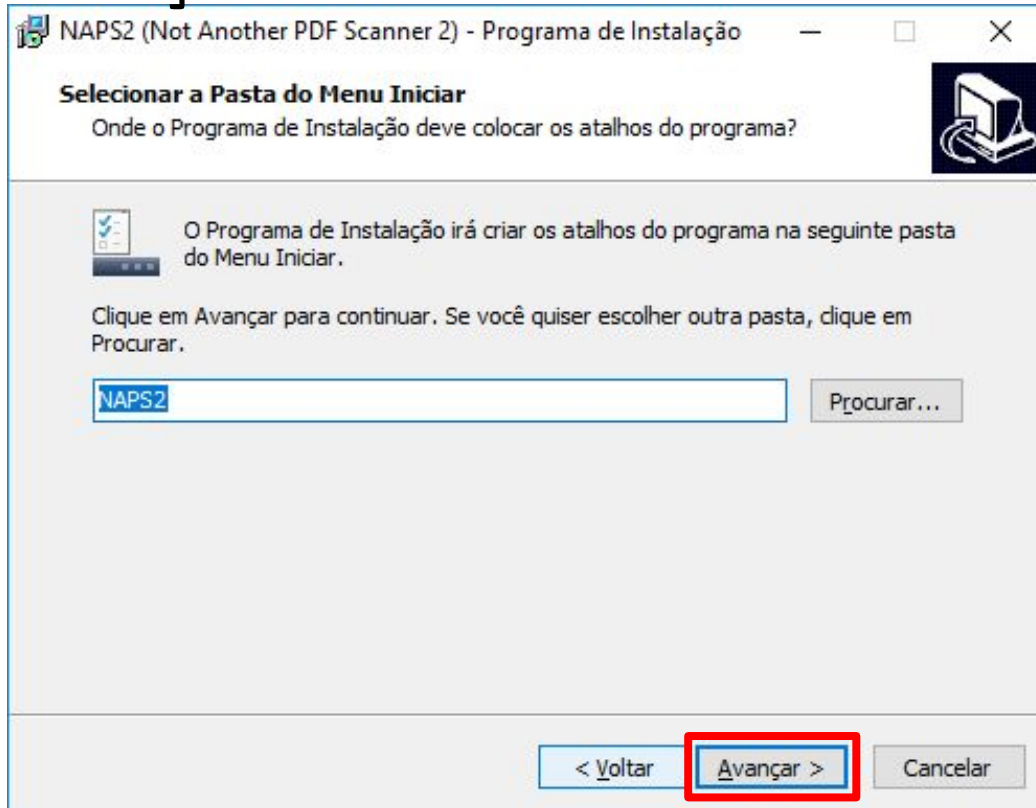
NAPS2 (Not Another PDF Scanner 2) - Programa de Instalação

Selecionar a Pasta do Menu Iniciar
Onde o Programa de Instalação deve colocar os atalhos do programa?

O Programa de Instalação irá criar os atalhos do programa na seguinte pasta do Menu Iniciar.

Clique em Avançar para continuar. Se você quiser escolher outra pasta, clique em Procurar.

NAPS2

Procurar...

< Voltar

Avançar >

Cancelar